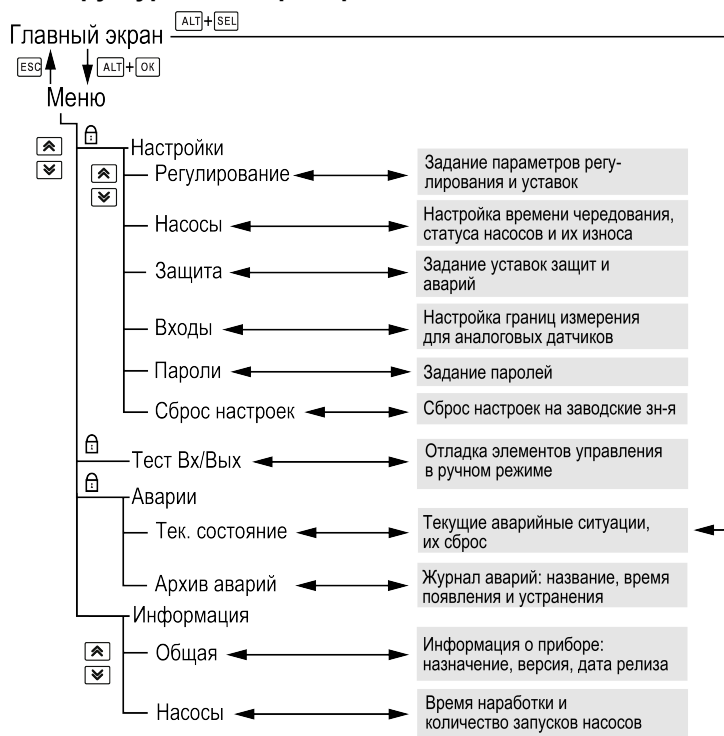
Главный экран ALT+SEL

ESC ALT+OK

Меню

Настройки

Регулирование

Задание параметров регулирования и уставок

Насосы

Настройка времени чередования, статуса насосов и их износа

Защита

Задание уставок защит и аварий

Входы

Настройка границ измерения для аналоговых датчиков

Пароли

Задание паролей

Сброс настроек

Сброс настроек на заводские зн-я

Тест Вх/Вых

Отладка элементов управления в ручном режиме

Аварии

Тек. состояние

Текущие аварийные ситуации, их сброс

Архив аварий

Журнал аварий: название, время появления и устранения

Информация

Общая

Информация о приборе: назначение, версия, дата релиза

Насосы

Время наработки и количество запусков насосов